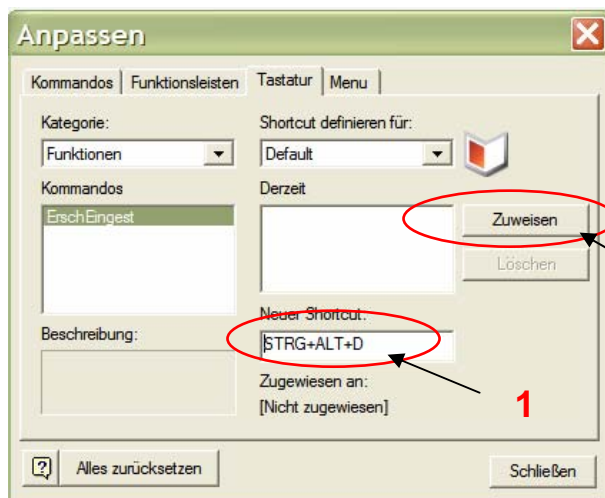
Anpassen

Kommandos | Funktionsleisten | Tastatur | Menu

Kategorie:
Funktionen

Shortcut definieren für:
Default

Kommandos
ErschEingest

Derzeit

Zuweisen

Löschen

Beschreibung:

Neuer Shortcut:
STRG+ALT+D

Zugewiesen an:
[Nicht zugewiesen]

1

?

Alles zurücksetzen

Schließen